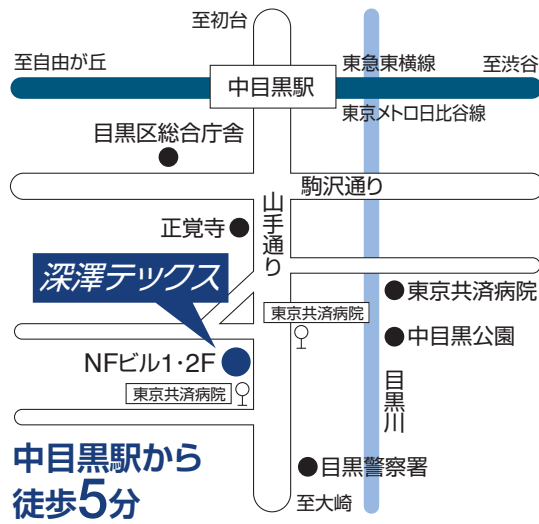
至初台

至自由が丘

中目黒駅

東急東横線

至渋谷

東京メトロ日比谷線

目黒区総合庁舎

駒沢通り

山手通り

正覚寺

深澤テックス

東京共済病院

東京共済病院

中目黒公園

NFビル1・2F

東京共済病院

目黒川

中目黒駅から徒歩5分

目黒警察署

至大崎